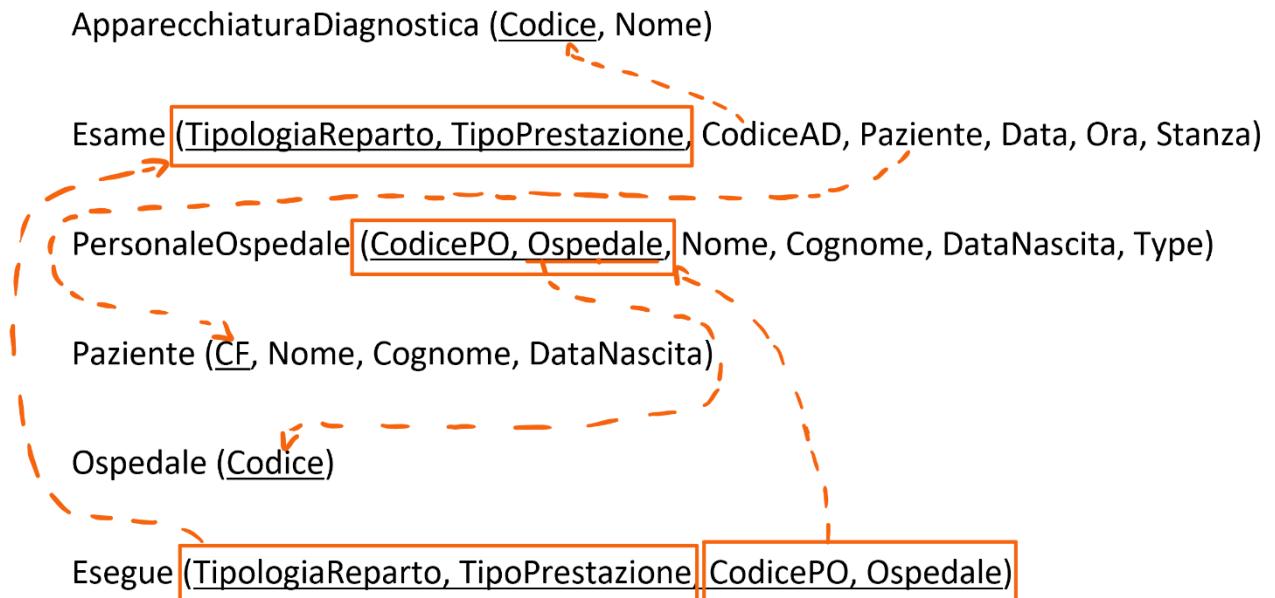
ApparecchiaturaDiagnostica (Codice, Nome)

Esame (TipologiaReparto, TipoPrestazione, CodiceAD, Paziente, Data, Ora, Stanza)

PersonaleOspedale (CodicePO, Ospedale, Nome, Cognome, DataNascita, Type)

Paziente (CF, Nome, Cognome, DataNascita)

Ospedale (Codice)

Esegue (TipologiaReparto, TipoPrestazione, CodicePO, Ospedale)